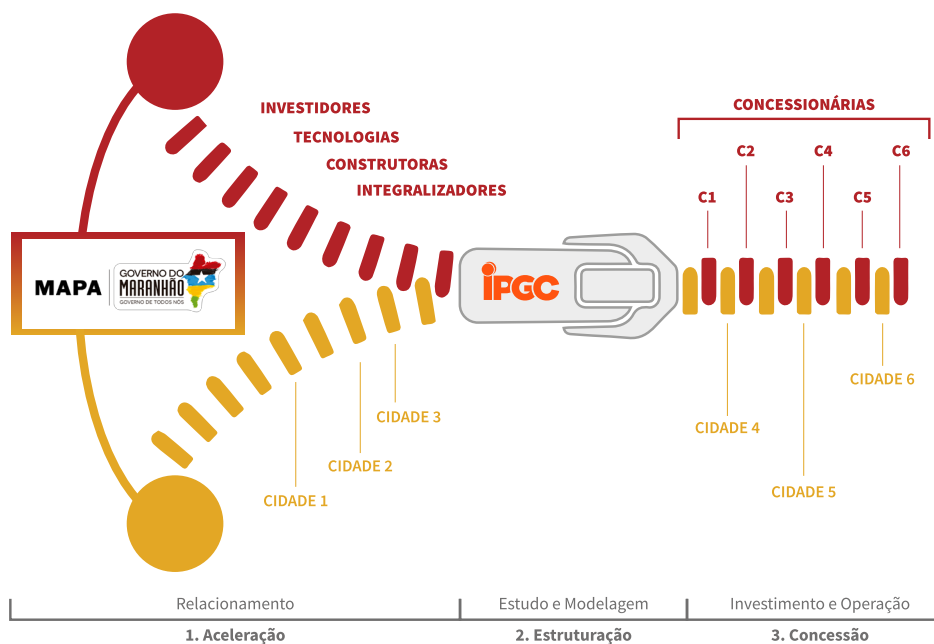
INVESTIDORES
TECNOLOGIAS
CONSTRUTORAS
INTEGRALIZADORES

CONCESSIONÁRIAS

C2 C4 C6
C1 C3 C5

MAPA GOVERNO DO MARANHÃO GOVERNO DE TODOS NÓS

IPGC

CIDADE 3
CIDADE 2
CIDADE 1
CIDADE 4
CIDADE 5
CIDADE 6

Relacionamento
1. Aceleração

Estudo e Modelagem
2. Estruturação

Investimento e Operação
3. Concessão